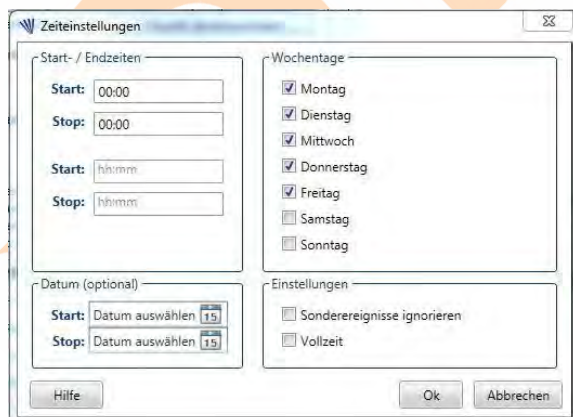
Zeiteinstellungen

Start- / Endzeiten

Start: 00:00

Stop: 00:00

Start: hh:mm

Stop: hh:mm

Wochentage

Montag

Dienstag

Mittwoch

Donnerstag

Freitag

Samstag

Sonntag

Datum (optional)

Start: Datum auswählen 15

Stop: Datum auswählen 15

Einstellungen

Sonderereignisse ignorieren

Vollzeit

Hilfe

Ok

Abbrechen